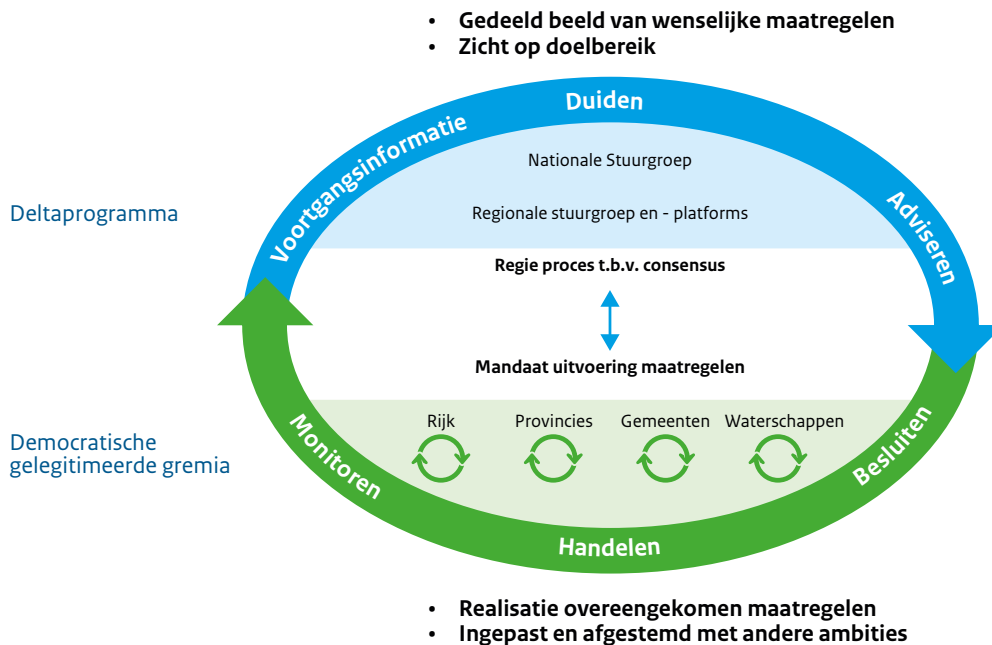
• Gedeeld beeld van wenselijke maatregelen
• Zicht op doelbereik

Duiden

Voortgangsinformatie

Adviseren

Deltaprogramma

Nationale Stuurgroep

Regionale stuurgroep en - platforms

Regie proces t.b.v. consensus

Mandaat uitvoering maatregelen

Democratische gelegitimeerde gremia

Rijk

Provincies

Gemeenten

Waterschappen

Monitoren

Besluiten

Handelen

• Realisatie overeengekomen maatregelen
• Ingepast en afgestemd met andere ambities